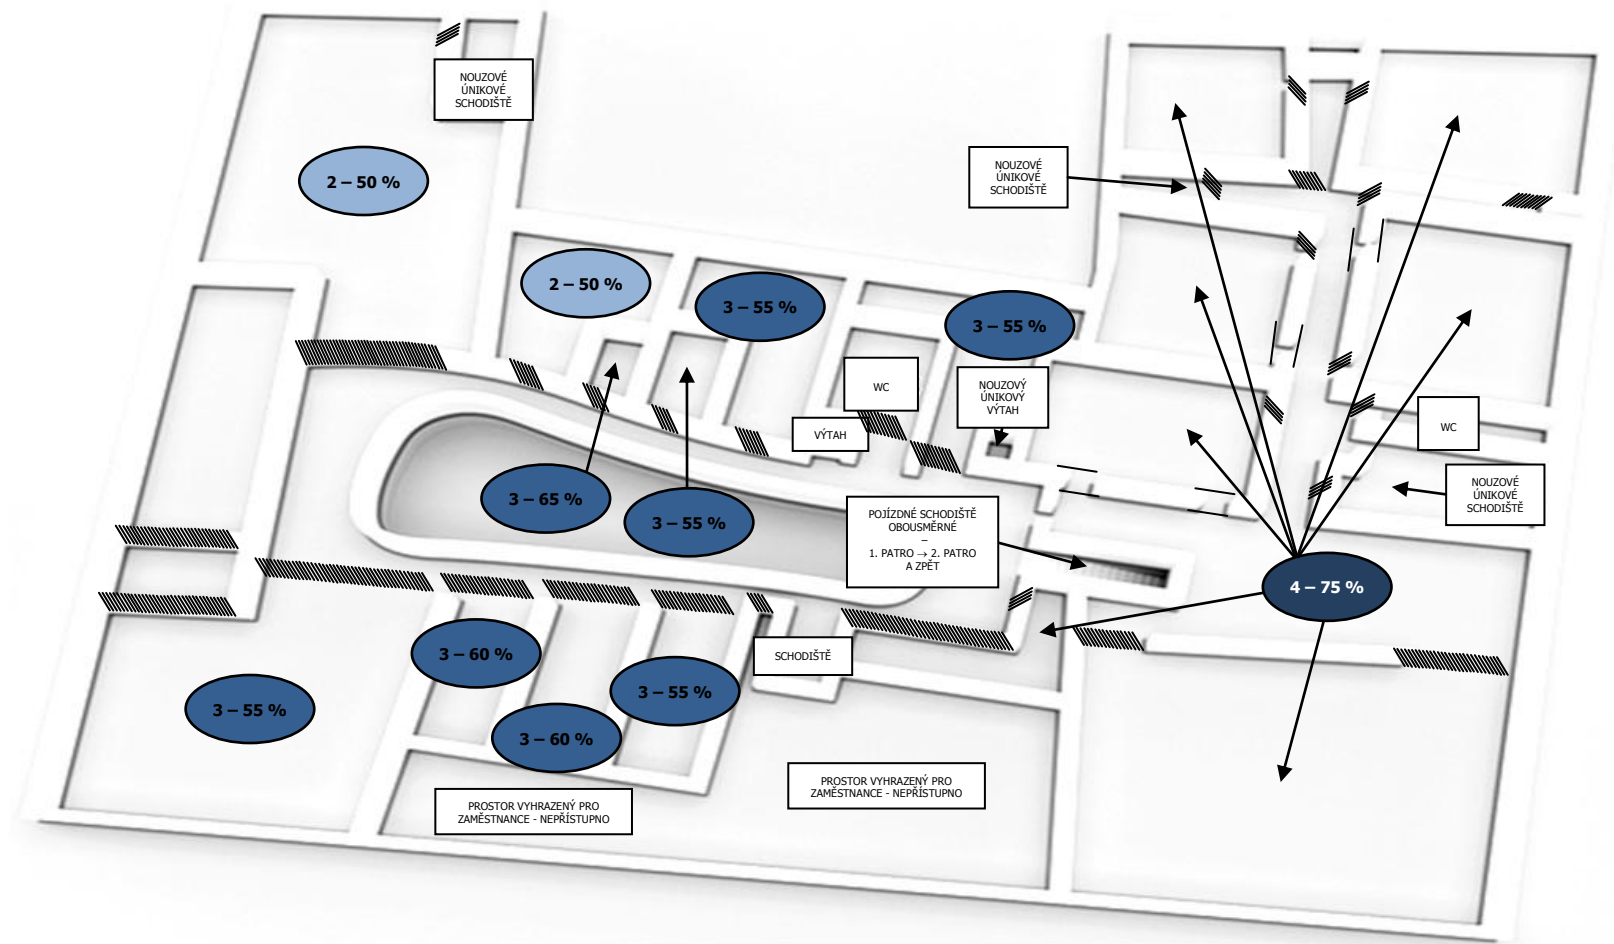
NOUZOVÉ ÚNIKOVÉ SCHODIŠTĚ

NOUZOVÉ ÚNIKOVÉ SCHODIŠTĚ

2 – 50 %

2 – 50 %

3 – 55 %

3 – 55 %

WC

NOUZOVÝ ÚNIKOVÝ VÝTAH

VÝTAH

WC

NOUZOVÉ ÚNIKOVÉ SCHODIŠTĚ

3 – 65 %

3 – 55 %

POJÍZDNÉ SCHODIŠTĚ OBOUSMĚRNÉ – 1. PATRO → 2. PATRO A ZPĚT

4 – 75 %

SCHODIŠTĚ

3 – 60 %

3 – 55 %

3 – 55 %

3 – 60 %

PROSTOR VYHRAZENÝ PRO ZAMĚSTNANCE - NEPŘÍSTUPNO

PROSTOR VYHRAZENÝ PRO ZAMĚSTNANCE - NEPŘÍSTUPNO